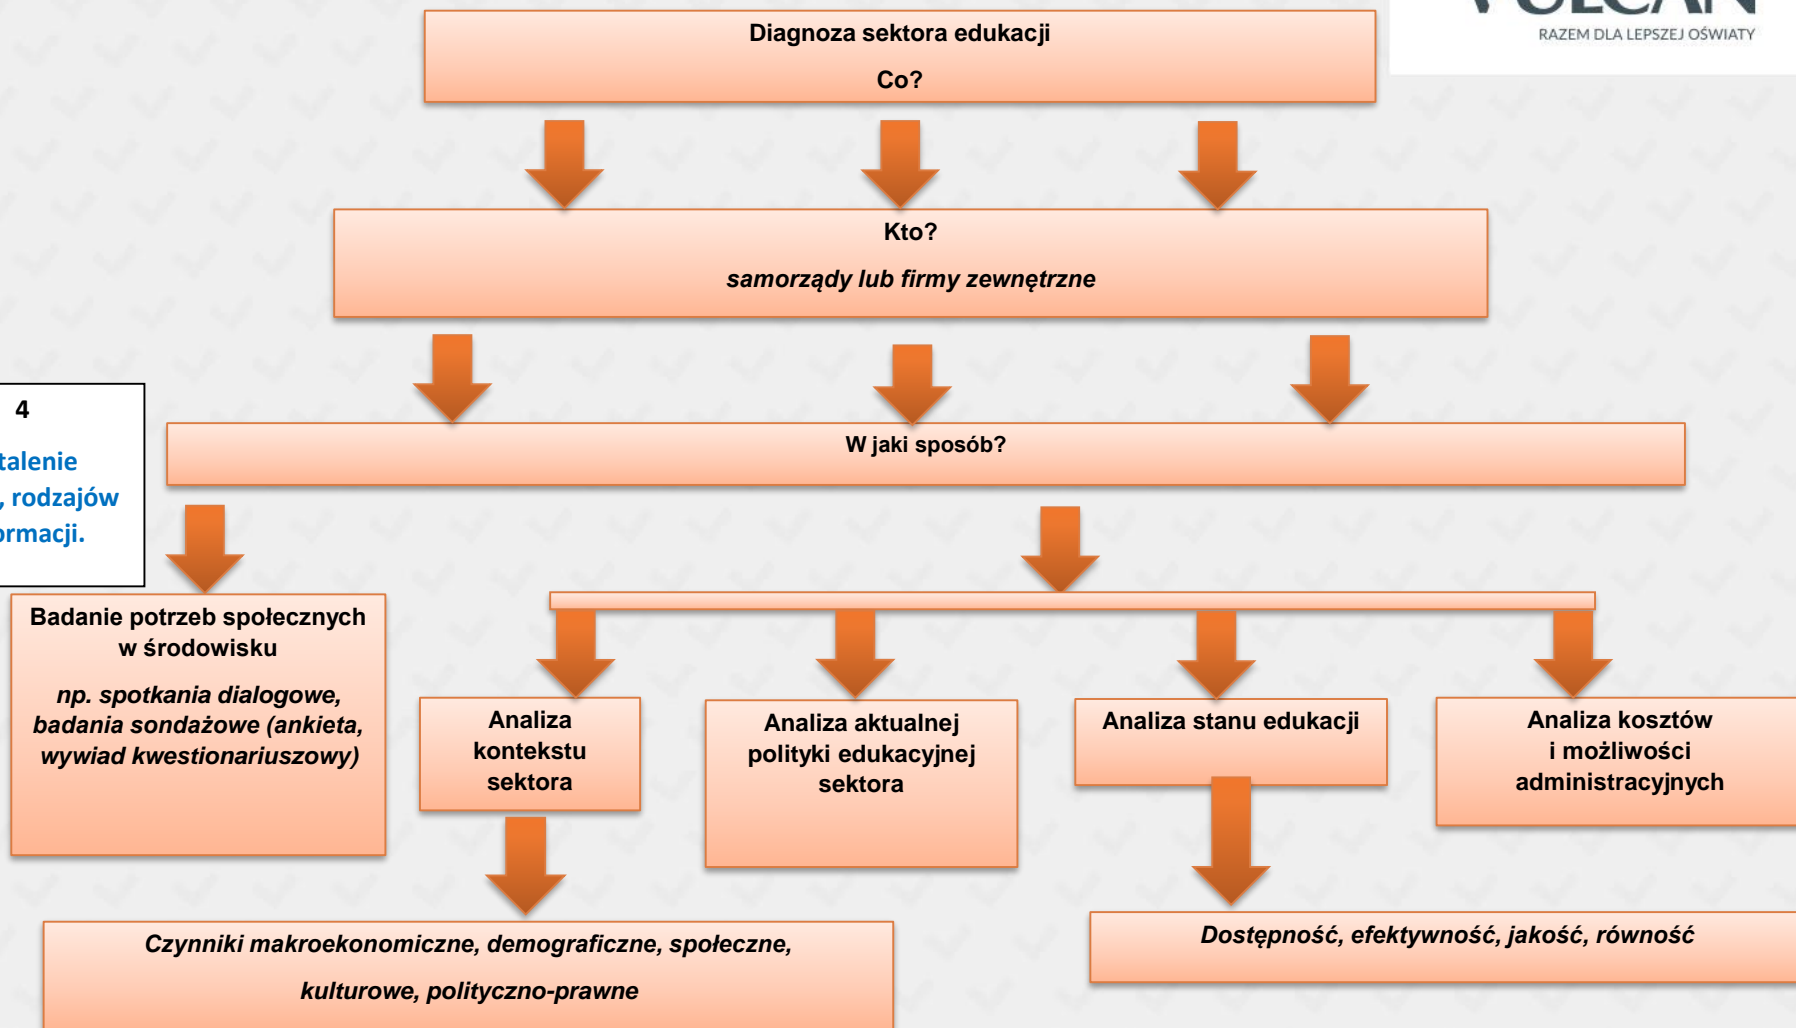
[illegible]
RAZEM DLA LEPSZEJ OŚWIATY

Diagnoza sektora edukacji

Co?

Kto?

samorządy lub firmy zewnętrzne

4

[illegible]talenie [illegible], rodzajów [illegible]rmacji.

W jaki sposób?

Badanie potrzeb społecznych w środowisku

np. spotkania dialogowe, badania sondażowe (ankieta, wywiad kwestionariuszowy)

Analiza kontekstu sektora

Analiza aktualnej polityki edukacyjnej sektora

Analiza stanu edukacji

Analiza kosztów i możliwości administracyjnych

Czynniki makroekonomiczne, demograficzne, społeczne,

kulturowe, polityczno-prawne

Dostępność, efektywność, jakość, równość